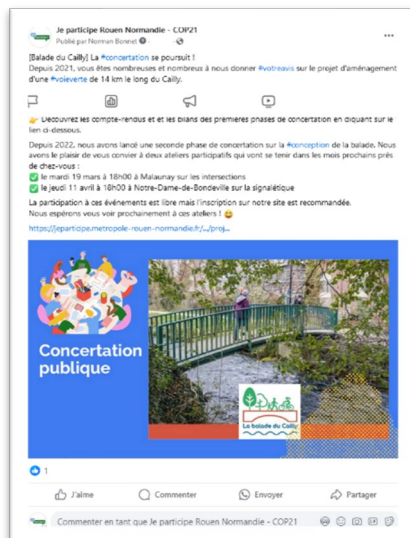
Je participe Rouen Normandie - COP21
Publié par Norman Bonenet

[Balade du Cailly] La #concertation se poursuit !
Depuis 2021, vous êtes nombreuses et nombreux à nous donner #votreavis sur le projet d'aménagement d'une #voieverte de 14 km le long du Cailly.

👉 Découvrez les compte-rendus et et les bilans des premières phases de concertation en cliquant sur le lien ci-dessous.

Depuis 2022, nous avons lancé une seconde phase de concertation sur la #conception de la balade. Nous avons le plaisir de vous convier à deux ateliers participatifs qui vont se tenir dans les mois prochains près de chez-vous :
✅ le mardi 19 mars à 18h00 à Malaunay sur les intersections
✅ le jeudi 11 avril à 18h00 à Notre-Dame-de-Bondeville sur la signalétique

La participation à ces événements est libre mais l'inscription sur notre site est recommandée.
Nous espérons vous voir prochainement à ces ateliers ! 😀

https://jeparticipe.metropole-rouen-normandie.fr/.../proj...

Concertation publique

La balade du Cailly

J'aime
Commenter
Envoyer
Partager

Commenter en tant que Je participe Rouen Normandie - COP21